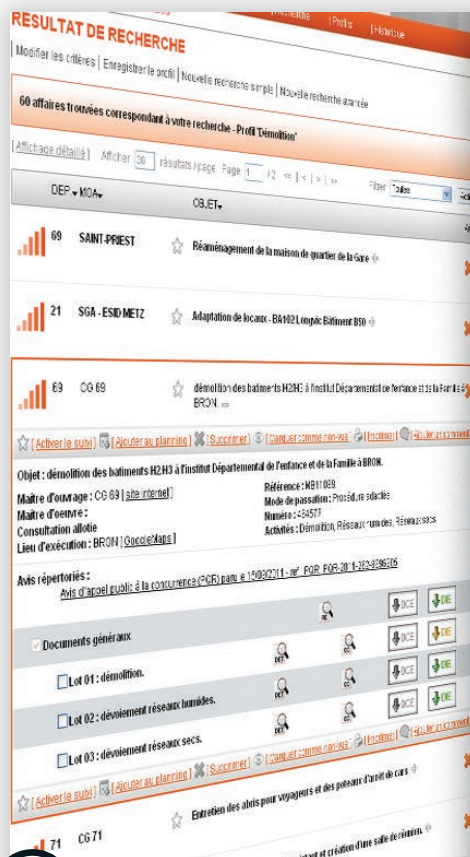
Recherche | Profils | Historique

RESULTAT DE RECHERCHE

Modifier les critères | Enregistrer le profil | Nouvelle recherche simple | Nouvelle recherche avancée

60 affaires trouvées correspondant à votre recherche - Profil 'Démolition'

[Affichage détaillé] Afficher 30 résultats /page Page 1 /2 << | < | > | >> Filtrer Toutes

DEP MOA OBJET

69 SAINT-PRIEST Réaménagement de la maison de quartier de la Gare

21 SGA - ESID METZ Adaptation de locaux - BA102 Longvic Bâtiment B50

69 CG 69 démolition des batiments H2H3 à l'Institut Départemental de l'enfance et de la Famille à BRON.

[Activer le suivi] [Ajouter au planning] [Supprimer] [Marquer comme non-vue] [Imprimer] [Ajouter au commentaire]

Objet : démolition des batiments H2H3 à l'Institut Départemental de l'enfance et de la Famille à BRON.

Maître d'ouvrage : CG 69 [ site internet ]
Maître d'oeuvre :
Consultation allotie
Lieu d'exécution : BRON [ GoogleMaps ]

Référence : NB11089
Mode de passation : Procédure adaptée
Numéro : 454577
Activités : Démolition, Réseaux humides, Réseaux secs

Avis répertoriés :
Avis d'appel public à la concurrence (PCR) paru le 15/03/2011 - ref. PCR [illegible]

DCE DE

Documents généraux DCE DE

Lot 01 : démolition. DCE DE

Lot 02 : dévoiement réseaux humides. DCE DE

Lot 03 : dévoiement réseaux secs.

[Activer le suivi] [Ajouter au planning] [Supprimer] [Marquer comme non-vue] [Imprimer] [Ajouter au commentaire]

Entretien des abris pour voyageurs et des poteaux d'arrêt de cars

71 CG 71 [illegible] et création d'une salle de réunion.